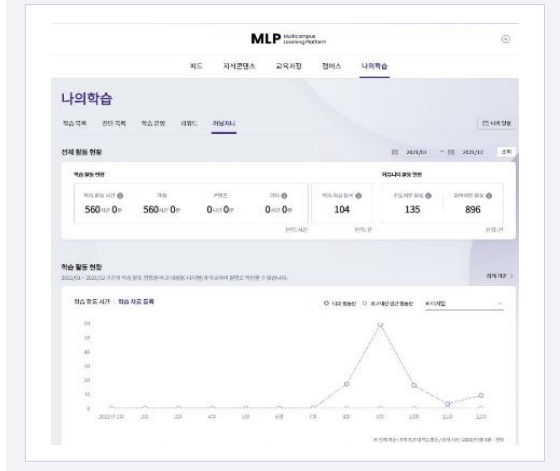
MLP Multicampus Learning Platform

피드 지식콘텐츠 교육과정 캠퍼스 나의학습

나의학습

학습 목록 찜한 목록 학습 운영 리워드 러닝저니

나의 정보

전체 활동 현황

2021/01 ~ 2021/12 조회

학습 활동 현황

학습 활동 시간 560시간 0분

과정 560시간 0분

콘텐츠 0시간 0분

기타 0시간 0분

학습 자료 등록 104

커뮤니티 활동 현황

추천/저장 활동 135

공유/저장 활동 896

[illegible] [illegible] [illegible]

학습 활동 현황

2021/01 ~ 2021/12 기간의 학습 활동 현황을 비교 대상(커뮤니티)과 비교하여 분석할 수 있습니다.

학습 활동 시간 학습 자료 등록

나의 활동량 비교 대상 평균 활동량 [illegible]

60
50
40
30
20
10
0

2021년 1월 2월 3월 4월 5월 6월 7월 8월 9월 10월 11월 12월

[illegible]